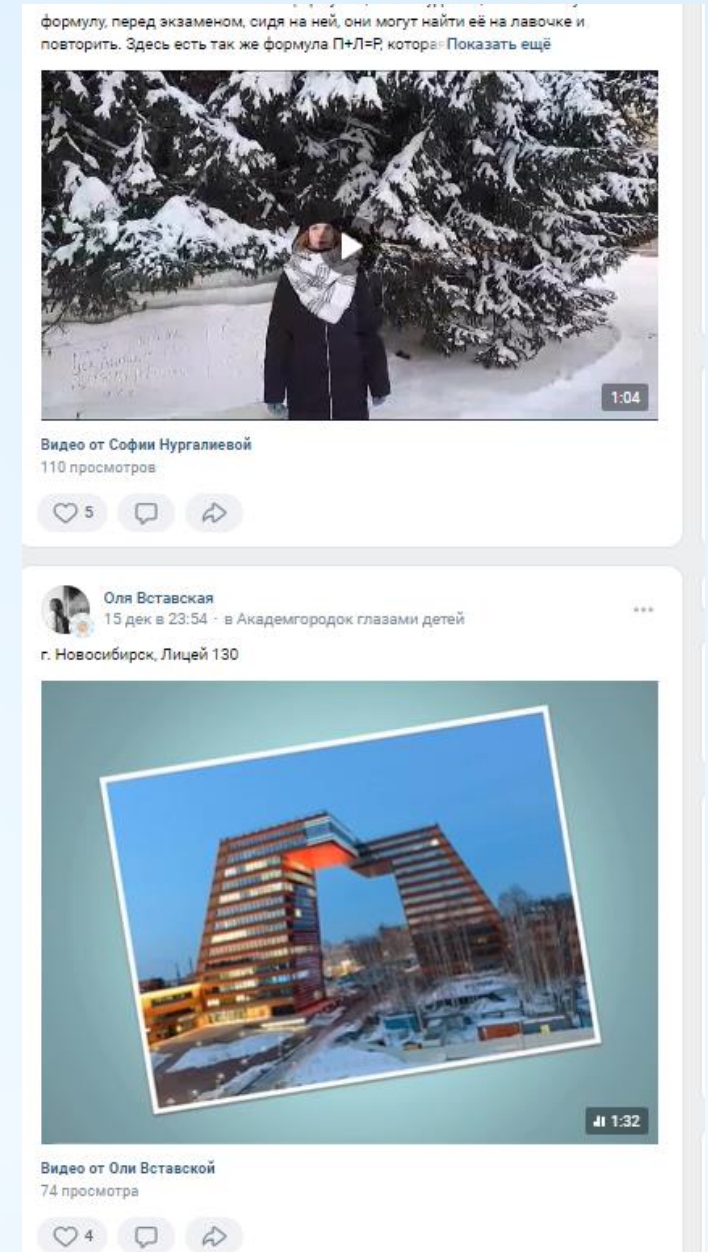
формулу, перед экзаменом, сидя на ней, они могут найти её на лавочке и повторить. Здесь есть так же формула П+Л=Р, котора Показать ещё

1:04

Видео от Софии Нургалиевой
110 просмотров

5

Оля Вставская
15 дек в 23:54 · в Академгородок глазами детей

г. Новосибирск, Лицей 130

1:32

Видео от Оли Вставской
74 просмотра

4